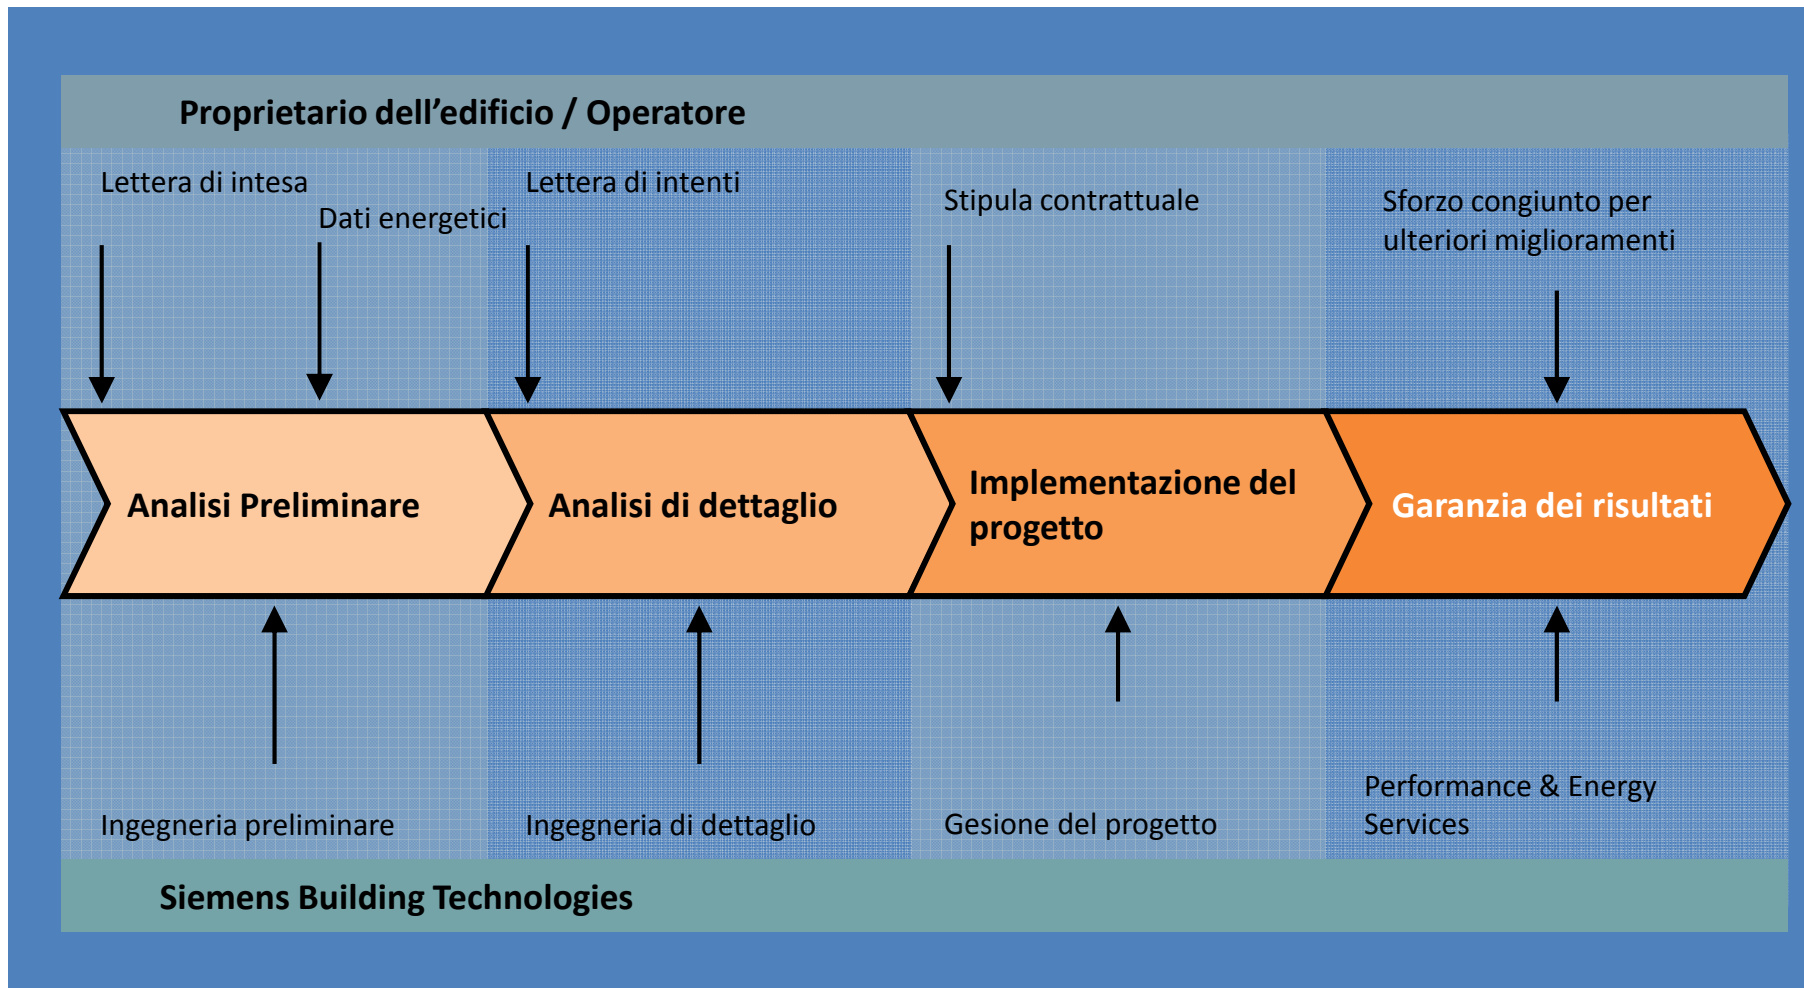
Proprietario dell’edificio / Operatore

Lettera di intesa

Dati energetici

Lettera di intenti

Stipula contrattuale

Sforzo congiunto per ulteriori miglioramenti

Analisi Preliminare

Analisi di dettaglio

Implementazione del progetto

Garanzia dei risultati

Ingegneria preliminare

Ingegneria di dettaglio

Gesione del progetto

Performance & Energy Services

Siemens Building Technologies